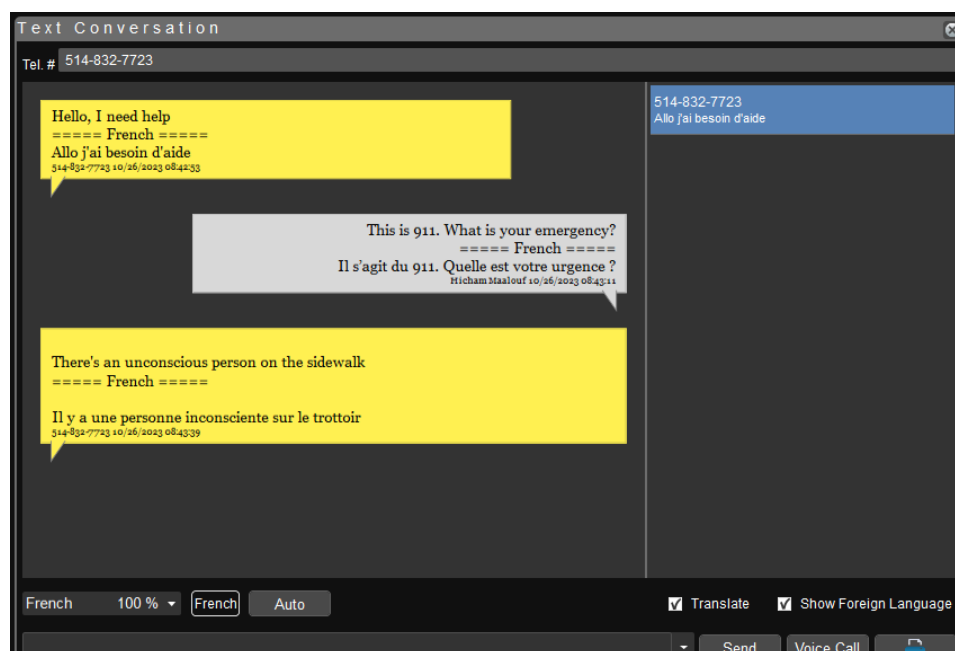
Text Conversation

Tel. # 514-832-7723

Hello, I need help
===== French =====
Allo j'ai besoin d'aide
514-832-7723 10/26/2023 08:42:53

This is 911. What is your emergency?
===== French =====
Il s'agit du 911. Quelle est votre urgence ?
Hicham Maalouf 10/26/2023 08:43:11

There's an unconscious person on the sidewalk
===== French =====

Il y a une personne inconsciente sur le trottoir
514-832-7723 10/26/2023 08:43:39

514-832-7723
Allo j'ai besoin d'aide

French 100 % French Auto

Translate Show Foreign Language

Send Voice Call